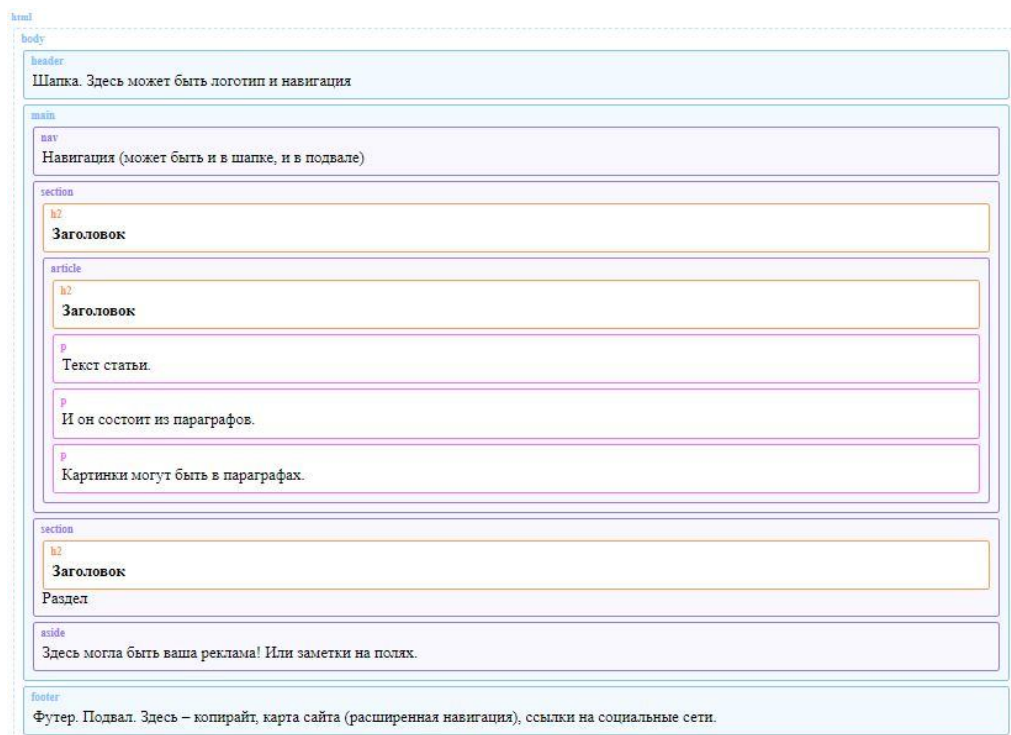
html

body

header

Шапка. Здесь может быть логотип и навигация

main

nav

Навигация (может быть и в шапке, и в подвале)

section

h2

**Заголовок**

article

h2

**Заголовок**

p

Текст статьи.

p

И он состоит из параграфов.

p

Картинки могут быть в параграфах.

section

h2

**Заголовок**

Раздел

aside

Здесь могла быть ваша реклама! Или заметки на полях.

footer

Футер. Подвал. Здесь – копирайт, карта сайта (расширенная навигация), ссылки на социальные сети.